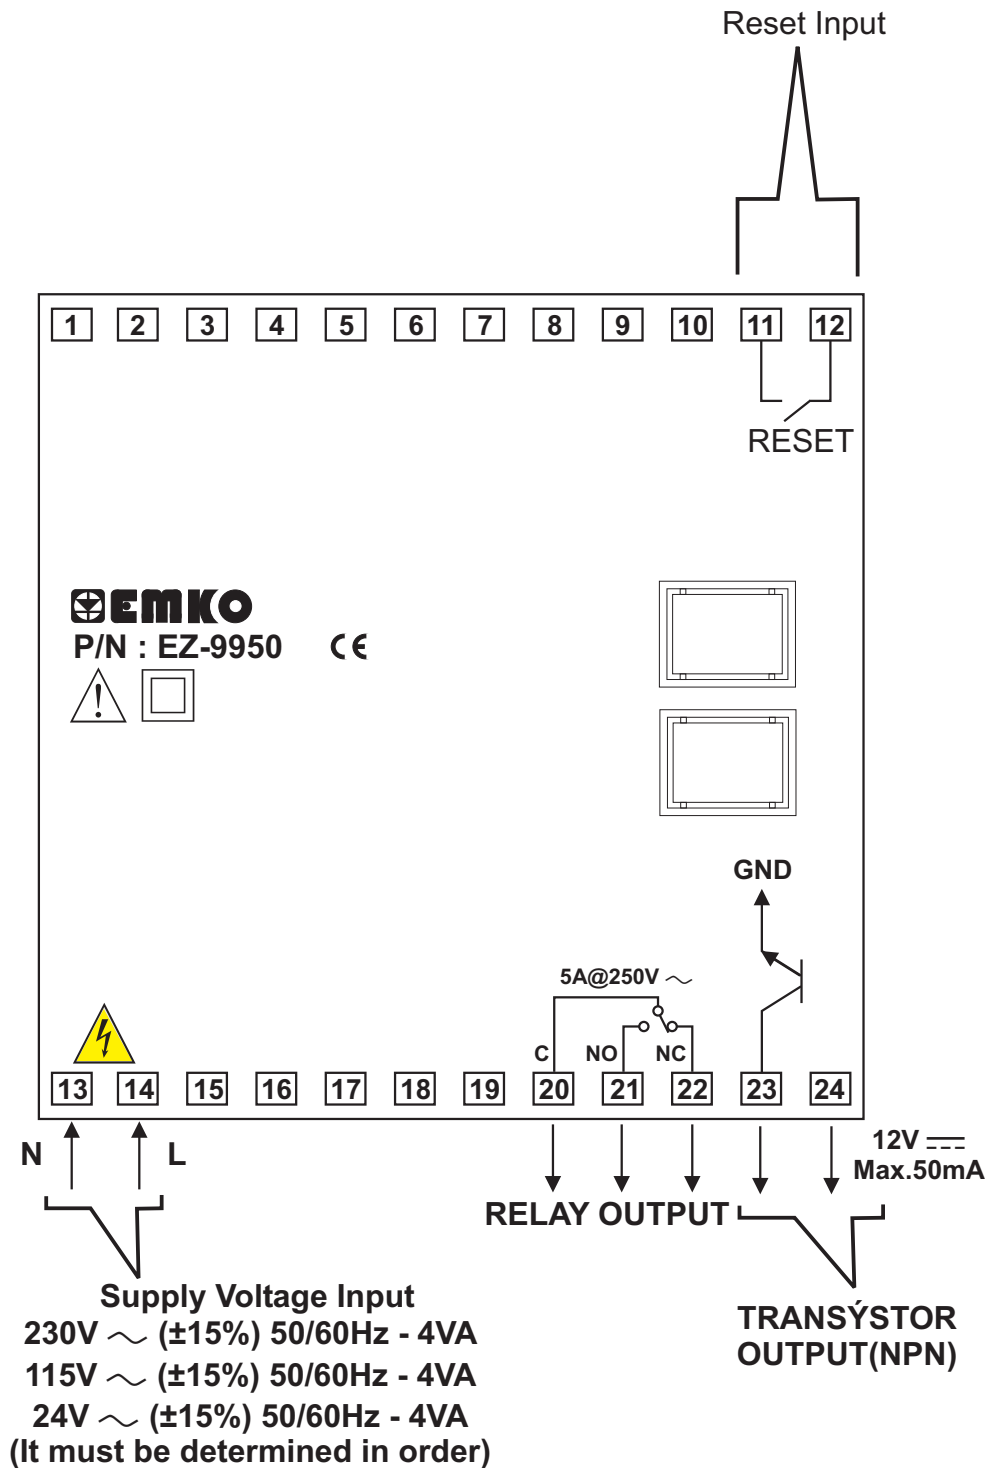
Reset Input

1 2 3 4 5 6 7 8 9 10 11 12

RESET

EMKO
P/N : EZ-9950 CE

GND

5A@250V ~

C NO NC

13 14 15 16 17 18 19 20 21 22 23 24

N L

12V ⎓
Max.50mA

RELAY OUTPUT

Supply Voltage Input
230V ~ (±15%) 50/60Hz - 4VA
115V ~ (±15%) 50/60Hz - 4VA
24V ~ (±15%) 50/60Hz - 4VA
(It must be determined in order)

TRANSÝSTOR
OUTPUT(NPN)